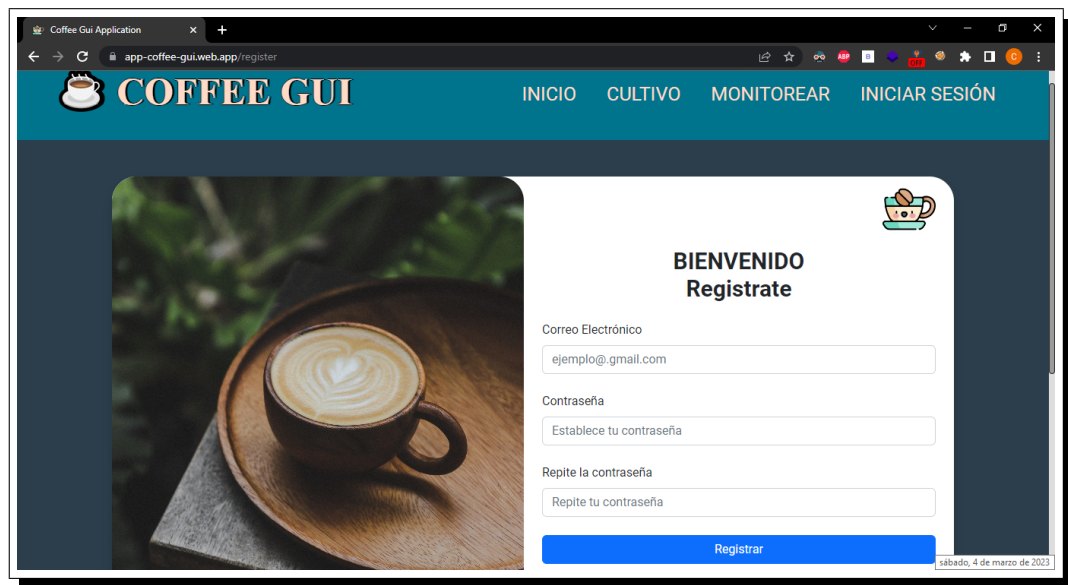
Coffee Gui Application ×
+
app-coffee-gui.web.app/register
ABP
off
C

COFFEE GUI
INICIO CULTIVO MONITOREAR INICIAR SESIÓN

BIENVENIDO
Registrate

Correo Electrónico
ejemplo@.gmail.com

Contraseña
Establece tu contraseña

Repite la contraseña
Repite tu contraseña

Registrar

sábado, 4 de marzo de 2023